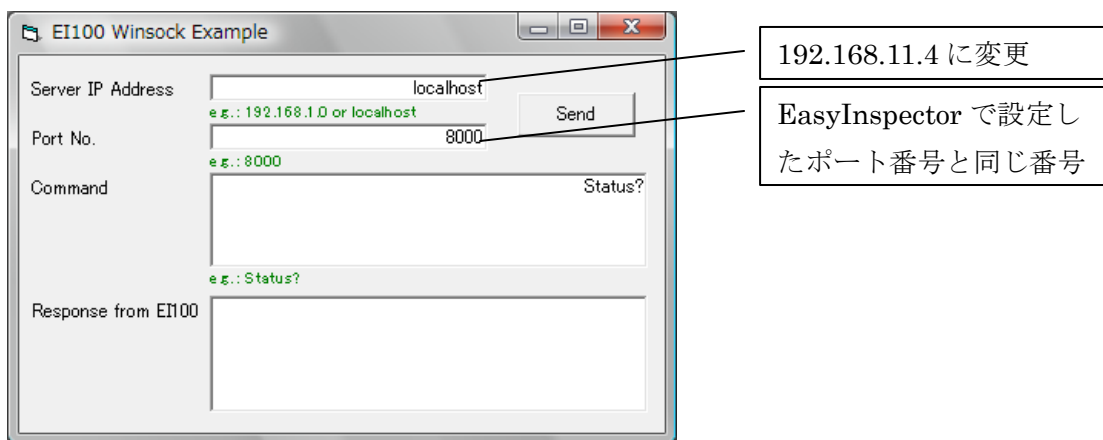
EI100 Winsock Example

Server IP Address
localhost
e.g.: 192.168.1.0 or localhost
Send
Port No.
8000
e.g.: 8000
Command
Status?
e.g.: Status?
Response from EI100

192.168.11.4 に変更

EasyInspector で設定したポート番号と同じ番号